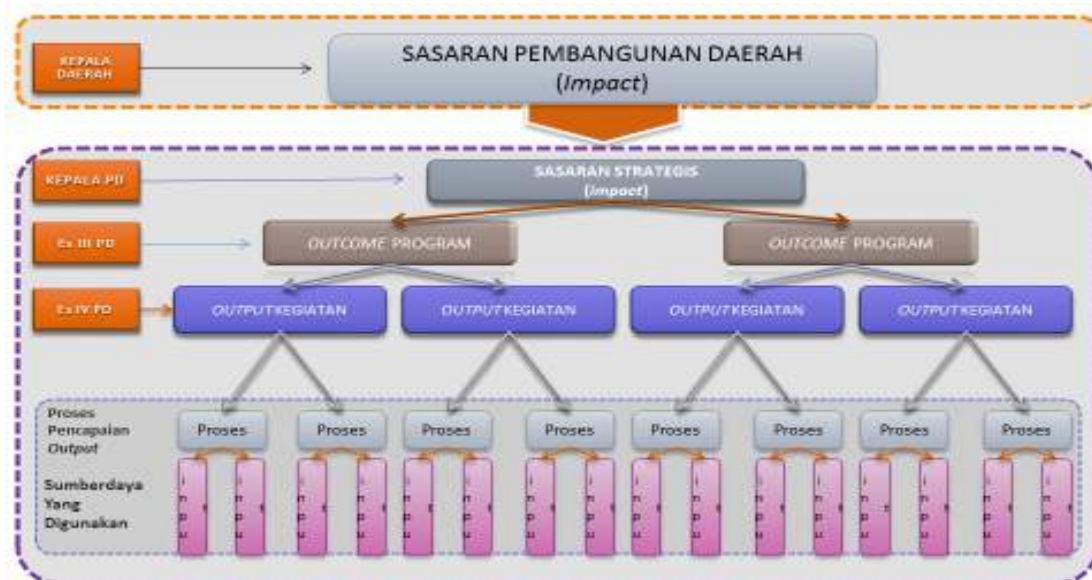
KEPALA DAERAH

SASARAN PEMBANGUNAN DAERAH (*Impact*)

KEPALA PD

SASARAN STRATEGIS (*Impact*)

Es.III PD

*OUTCOME* PROGRAM

*OUTCOME* PROGRAM

Es.IV PD

*OUTPUT* KEGIATAN

*OUTPUT* KEGIATAN

*OUTPUT* KEGIATAN

*OUTPUT* KEGIATAN

Proses Pencapaian *Output*

Proses

Proses

Proses

Proses

Proses

Proses

Proses

Proses

Sumberdaya Yang Digunakan

Input

Input

Input

Input

Input

Input

Input

Input

Input

Input

Input

Input

Input

Input

Input

Input